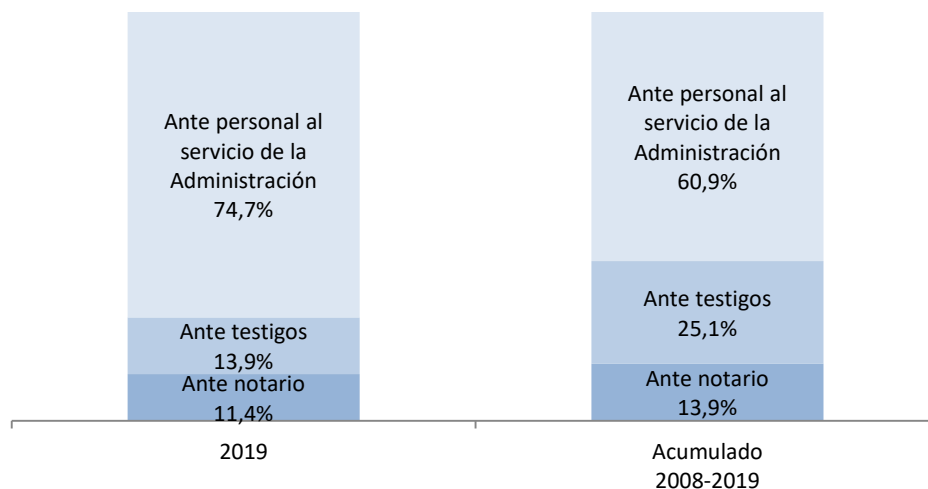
Ante personal al servicio de la Administración
74,7%

Ante testigos
13,9%

Ante notario
11,4%

Ante personal al servicio de la Administración
60,9%

Ante testigos
25,1%

Ante notario
13,9%

2019

Acumulado
2008-2019